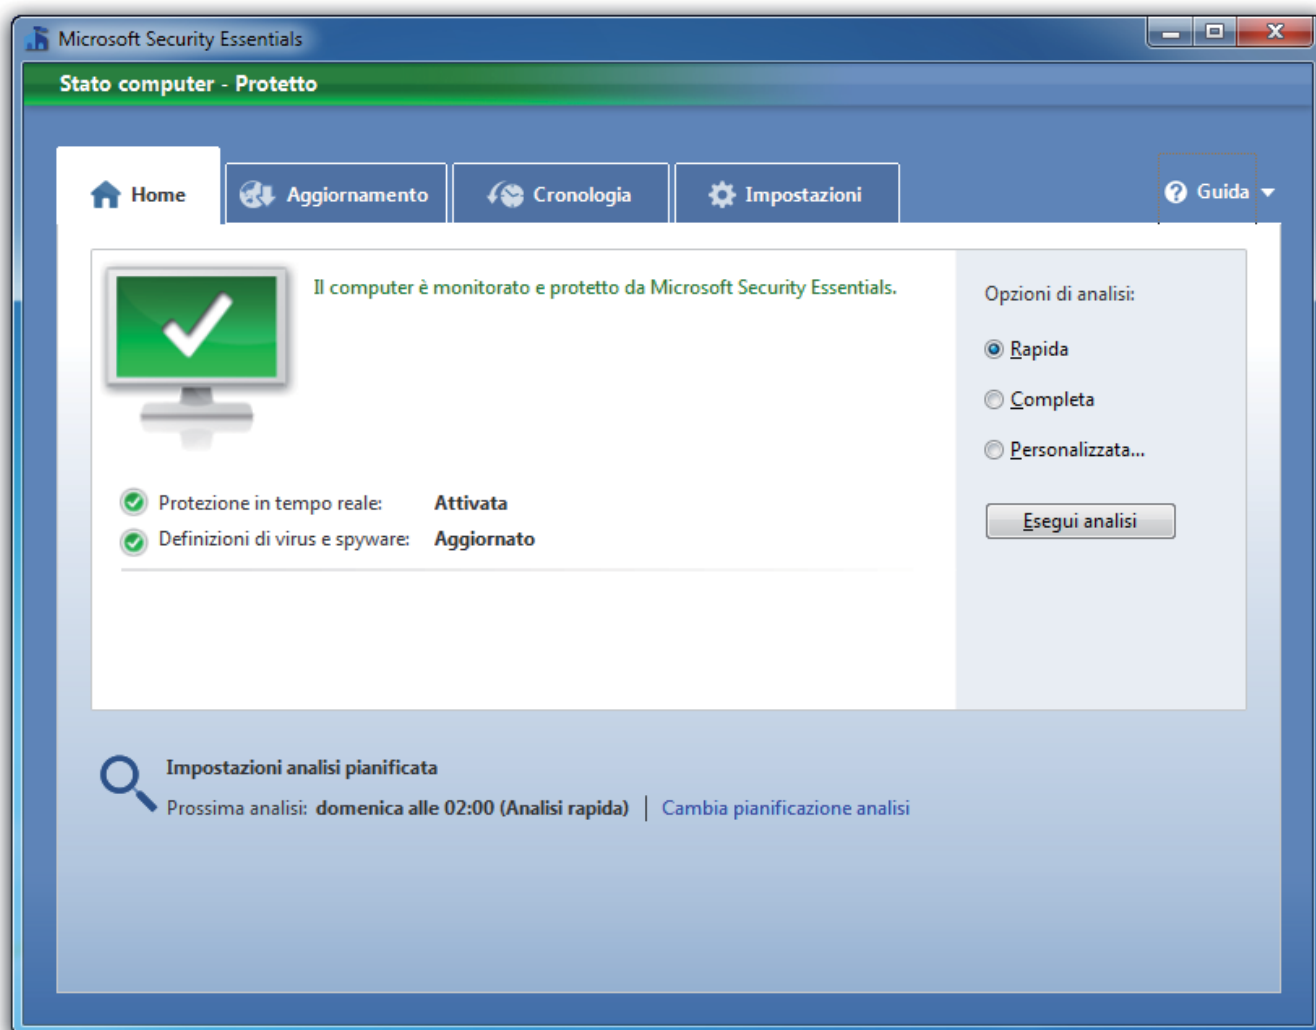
Microsoft Security Essentials

Stato computer - Protetto

Home | Aggiornamento | Cronologia | Impostazioni | Guida

Il computer è monitorato e protetto da Microsoft Security Essentials.

Protezione in tempo reale: Attivata
Definizioni di virus e spyware: Aggiornato

Opzioni di analisi:
Rapida
Completa
Personalizzata...

Esegui analisi

Impostazioni analisi pianificata
Prossima analisi: domenica alle 02:00 (Analisi rapida) | Cambia pianificazione analisi